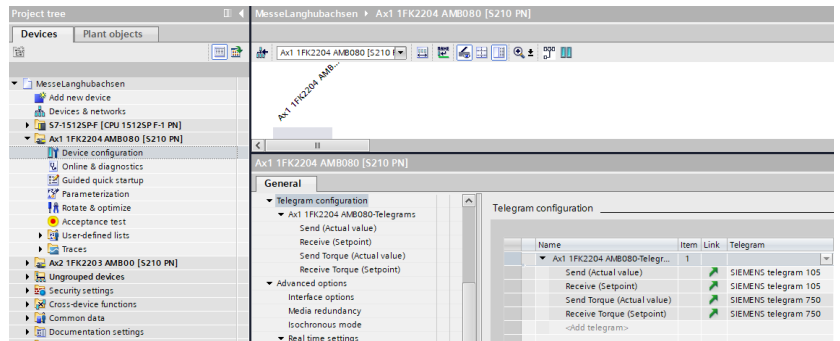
Project tree

Devices | Plant objects

MesseLanghubachsen
Add new device
Devices & networks
S7-1512SP-F [CPU 1512SP F-1 PN]
Ax1 1FK2204 AMB080 [S210 PN]
Device configuration
Online & diagnostics
Guided quick startup
Parameterization
Rotate & optimize
Acceptance test
User-defined lists
Traces
Ax2 1FK2203 AMB00 [S210 PN]
Ungrouped devices
Security settings
Cross-device functions
Common data
Documentation settings

MesseLanghubachsen ▸ Ax1 1FK2204 AMB080 [S210 PN]

Ax1 1FK2204 AMB080 [S210 P

Ax1 1FK2204 AMB080

Ax1 1FK2204 AMB080 [S210 PN]

General

Telegram configuration
Ax1 1FK2204 AMB080-Telegrams
Send (Actual value)
Receive (Setpoint)
Send Torque (Actual value)
Receive Torque (Setpoint)
Advanced options
Interface options
Media redundancy
Isochronous mode
Real time settings

Telegram configuration

| Name | Item | Link | Telegram |
|---|---|---|---|
| Ax1 1FK2204 AMB080-Telegr... | 1 | | |
| Send (Actual value) | | | SIEMENS telegram 105 |
| Receive (Setpoint) | | | SIEMENS telegram 105 |
| Send Torque (Actual value) | | | SIEMENS telegram 750 |
| Receive Torque (Setpoint) | | | SIEMENS telegram 750 |
| <Add telegram> | | | |